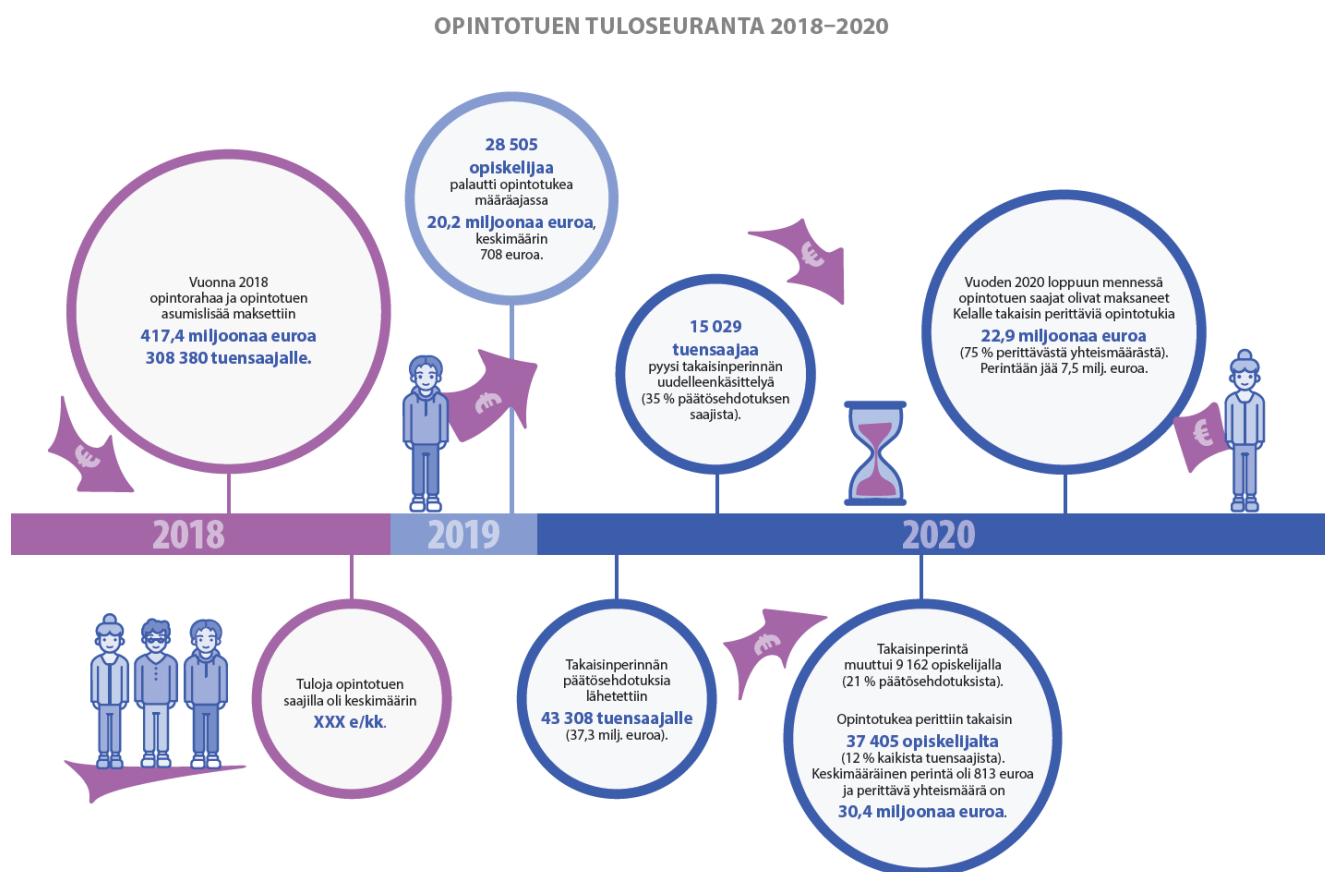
OPINTOTUEN TULOSEURANTA 2018–2020

Vuonna 2018 opintorahaa ja opintotuen asumislisää maksettiin **417,4 miljoonaa euroa 308 380 tuensaajalle.**

28 505 opiskelijaa palautti opintotukea määräajassa 20,2 miljoonaa euroa, keskimäärin 708 euroa.

15 029 tuensaajaa pysyi takaisinperinnän uudelleenkäsittelyä (35 % päätösehdotuksen saajista).

Vuoden 2020 loppuun mennessä opintotuen saajat olivat maksaneet Kelalle takaisin perittäviä opintotukia 22,9 miljoonaa euroa (75 % perittävästä yhteismäärästä). Perintään jää 7,5 milj. euroa.

2018

2019

2020

Tuloja opintotuen saajilla oli keskimäärin XXX e/kk.

Takaisinperinnän päätösehdotuksia lähetettiin 43 308 tuensaajalle (37,3 milj. euroa).

Takaisinperintä muuttui 9 162 opiskelijalla (21 % päätösehdotuksista).

Opintotukea perittiin takaisin 37 405 opiskelijalta (12 % kaikista tuensaajista). Keskimääräinen perintä oli 813 euroa ja perittävä yhteismäärä on 30,4 miljoonaa euroa.